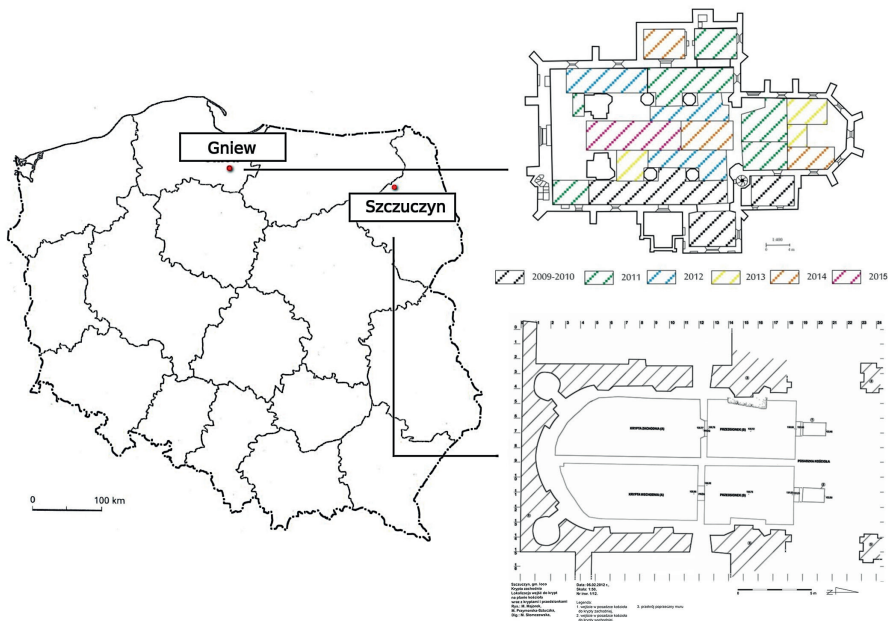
Gniew

Szczuczyn

0

100 km

2009-2010

2011

2012

2013

2014

2015

KRYPTA ZACHODNIA (I)

PRZEDSIONEK (I)

KRYPTA ZACHODNIA (II)

PRZEDSIONEK (II)

POSADZKA KOŚCIOŁA

Szczuczyn, gm. loco
Krypta zachodnia
Lokalizacja wejść do krypt
na planie kościoła
wraz z rzutem z przedsionkami
Rys.: M. Majorek,
M. Poyznanska-Szkudlik,
Rys.: M. Sternczewska

Data: 08.08.2012 r.
Skala: 1:50.
Nr rys. 1/12.

Legenda:
1. wejście w posadzce kościoła do krypty zachodniej,
2. wejście w posadzce kościoła do krypty wschodniej

3. przebieg poprzecznej muru